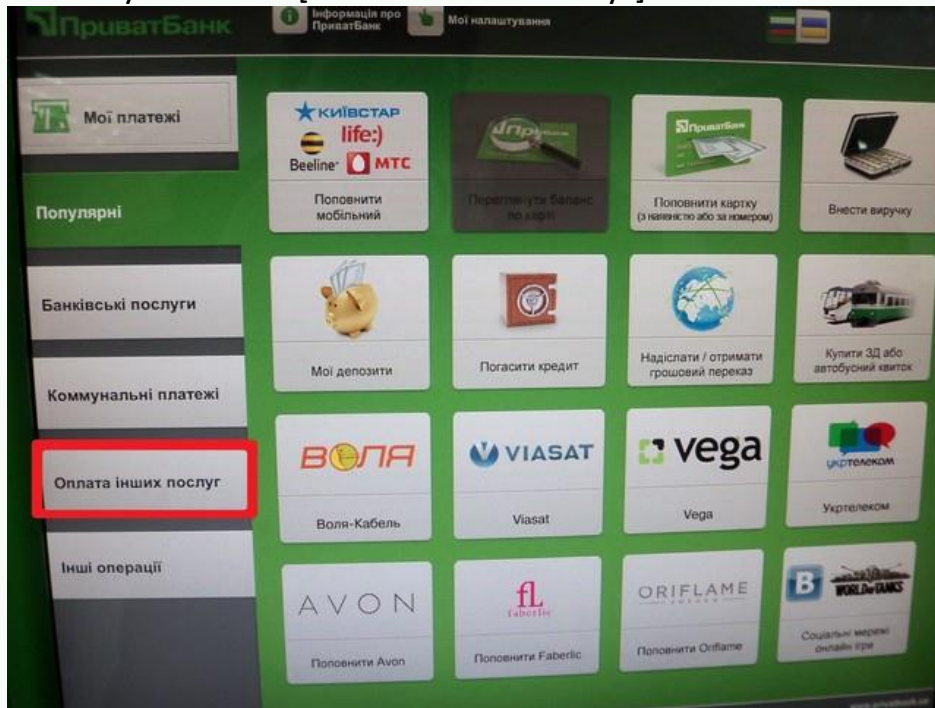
ПриватБанк

Інформація про ПриватБанк

Мої налаштування

Мої платежі

Популярні

Банківські послуги

Коммунальні платежі

Оплата інших послуг

Інші операції

КИЇВСТАР
life:)
Beeline
МТС
Поповнити мобільний

ПриватБанк
Переглянути баланс по карті

ПриватБанк
Поповнити картку (з наявністю або за номером)

Внести виручку

Мої депозити

Погасити кредит

Надіслати / отримати грошовий переказ

Купити ЗД або автобусний квиток

ВОЛЯ
Воля-Кабель

VIASAT
Viasat

vega
Vega

укртелеком
Укртелеком

AVON
Поповнити Avon

fL
faberlic
Поповнити Faberlic

ORIFLAME
Поповнити Oriflame

B
WORLD of TANKS
Соціальні мережі онлайн ігри